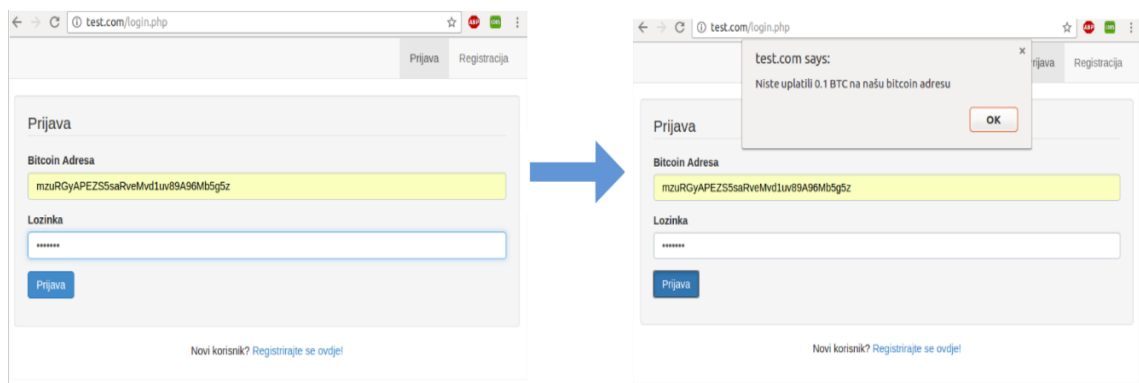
test.com/login.php

Prijava Registracija

Prijava

Bitcoin Adresa

mzuRGyAPEZS5saRveMvd1uv89A96Mb5g5z

Lozinka

•••••••

Prijava

Novi korisnik? Registrirajte se ovdje!

test.com/login.php

test.com says:

Niste uplatili 0.1 BTC na našu bitcoin adresu

OK

rijava Registracija

Prijava

Bitcoin Adresa

mzuRGyAPEZS5saRveMvd1uv89A96Mb5g5z

Lozinka

•••••••

Prijava

Novi korisnik? Registrirajte se ovdje!